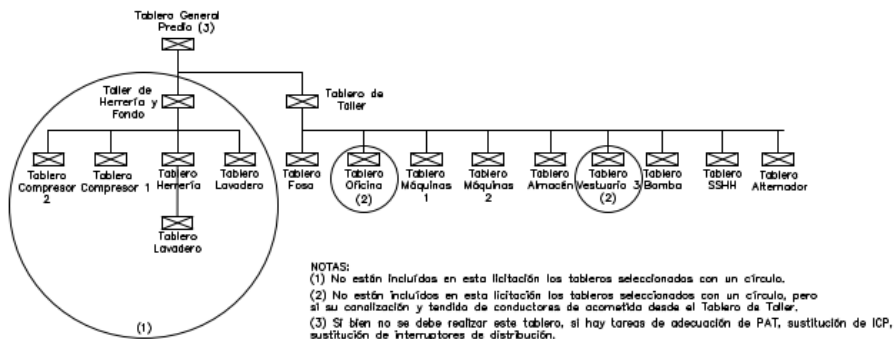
Tablero General Predio (3)

Taller de Herrería y Fondo

Tablero de Taller

Tablero Compresor 2

Tablero Compresor 1

Tablero Herrería

Tablero Lavadero

Tablero Lavadero

Tablero Fosa

Tablero Oficina

(2)

Tablero Máquinas 1

Tablero Máquinas 2

Tablero Almacén

Tablero Vestuario 3

(2)

Tablero Bomba

Tablero SSHH

Tablero Alternador

(1)

NOTAS:
(1) No están incluidos en esta licitación los tableros seleccionados con un círculo.
(2) No están incluidos en esta licitación los tableros seleccionados con un círculo, pero si su canalización y tendido de conductores de acometida desde el Tablero de Taller.
(3) Si bien no se debe realizar este tablero, si hay tareas de adecuación de PAT, sustitución de ICP, sustitución de interruptores de distribución.